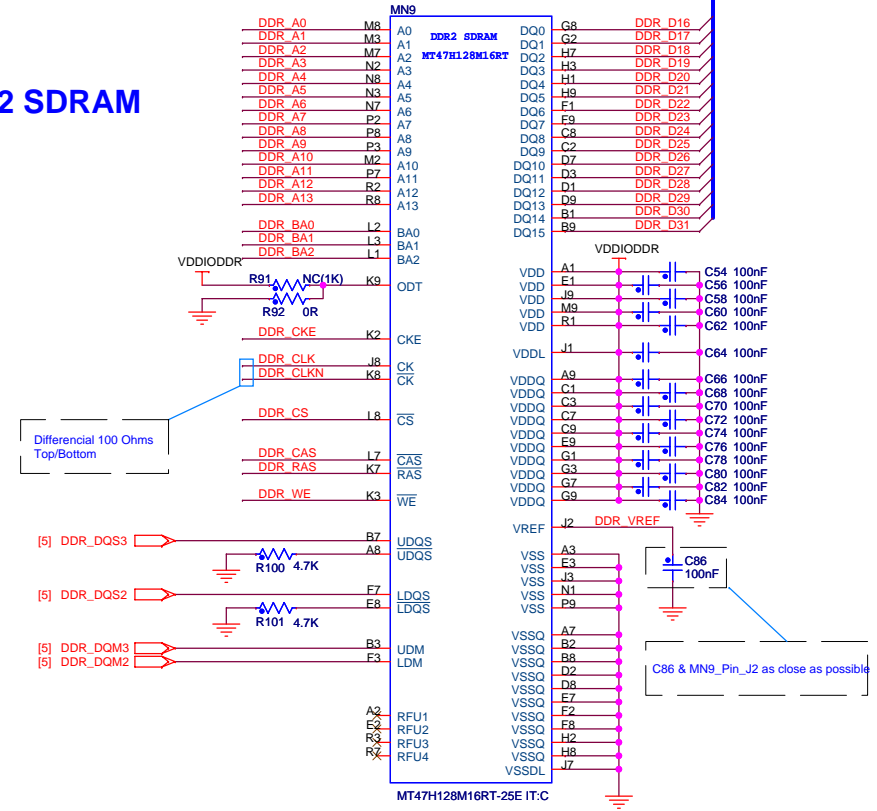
2 SDRAM

MN9
DDR2 SDRAM
MT47H128M16RT

DDR_A0 M8 A0
DDR_A1 M3 A1
DDR_A2 M7 A2
DDR_A3 N2 A3
DDR_A4 N8 A4
DDR_A5 N3 A5
DDR_A6 N7 A6
DDR_A7 P2 A7
DDR_A8 P8 A8
DDR_A9 P3 A9
DDR_A10 M2 A10
DDR_A11 P7 A11
DDR_A12 R2 A12
DDR_A13 R8 A13

DDR_BA0 L2 BA0
DDR_BA1 L3 BA1
DDR_BA2 L1 BA2

VDDIODDR
R91 NC(1K) K9 ODT
R92 0R

DDR_CKE K2 CKE
DDR_CLK J8 CK
DDR_CLKN K8 $\overline{CK}$

Differencial 100 Ohms Top/Bottom

DDR_CS L8 $\overline{CS}$
DDR_CAS L7 $\overline{CAS}$
DDR_RAS K7 $\overline{RAS}$
DDR_WE K3 $\overline{WE}$

[5] DDR_DQS3 B7 UDQS
R100 4.7K A8 $\overline{UDQS}$
[5] DDR_DQS2 F7 LDQS
R101 4.7K F8 $\overline{LDQS}$
[5] DDR_DQM3 B3 UDM
[5] DDR_DQM2 F3 LDM

A2 RFU1
E2 RFU2
R3 RFU3
R7 RFU4

MT47H128M16RT-25E IT:C

DQ0 G8 DDR_D16
DQ1 G2 DDR_D17
DQ2 H7 DDR_D18
DQ3 H3 DDR_D19
DQ4 H1 DDR_D20
DQ5 H9 DDR_D21
DQ6 F1 DDR_D22
DQ7 F9 DDR_D23
DQ8 C8 DDR_D24
DQ9 C2 DDR_D25
DQ10 D7 DDR_D26
DQ11 D3 DDR_D27
DQ12 D1 DDR_D28
DQ13 D9 DDR_D29
DQ14 B1 DDR_D30
DQ15 B9 DDR_D31

VDDIODDR
VDD A1 C54 100nF
VDD E1 C56 100nF
VDD J9 C58 100nF
VDD M9 C60 100nF
VDD R1 C62 100nF
VDDL J1 C64 100nF
VDDQ A9 C66 100nF
VDDQ C1 C68 100nF
VDDQ C3 C70 100nF
VDDQ C7 C72 100nF
VDDQ C9 C74 100nF
VDDQ E9 C76 100nF
VDDQ G1 C78 100nF
VDDQ G3 C80 100nF
VDDQ G7 C82 100nF
VDDQ G9 C84 100nF

VREF J2 DDR_VREF
C86 100nF

VSS A3
VSS E3
VSS J3
VSS N1
VSS P9
VSSQ A7
VSSQ B2
VSSQ B8
VSSQ D2
VSSQ D8
VSSQ E7
VSSQ F2
VSSQ F8
VSSQ H2
VSSQ H8
VSSDL J7

C86 & MN9_Pin_J2 as close as possible